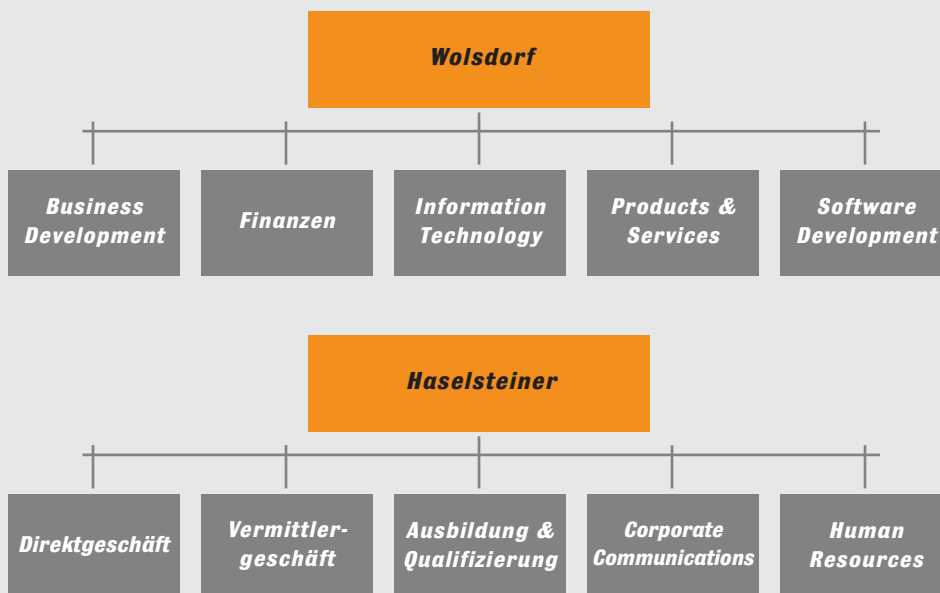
Wolsdorf

Business Development

Finanzen

Information Technology

Products & Services

Software Development

Haselsteiner

Direktgeschäft

Vermittlergeschäft

Ausbildung & Qualifizierung

Corporate Communications

Human Resources